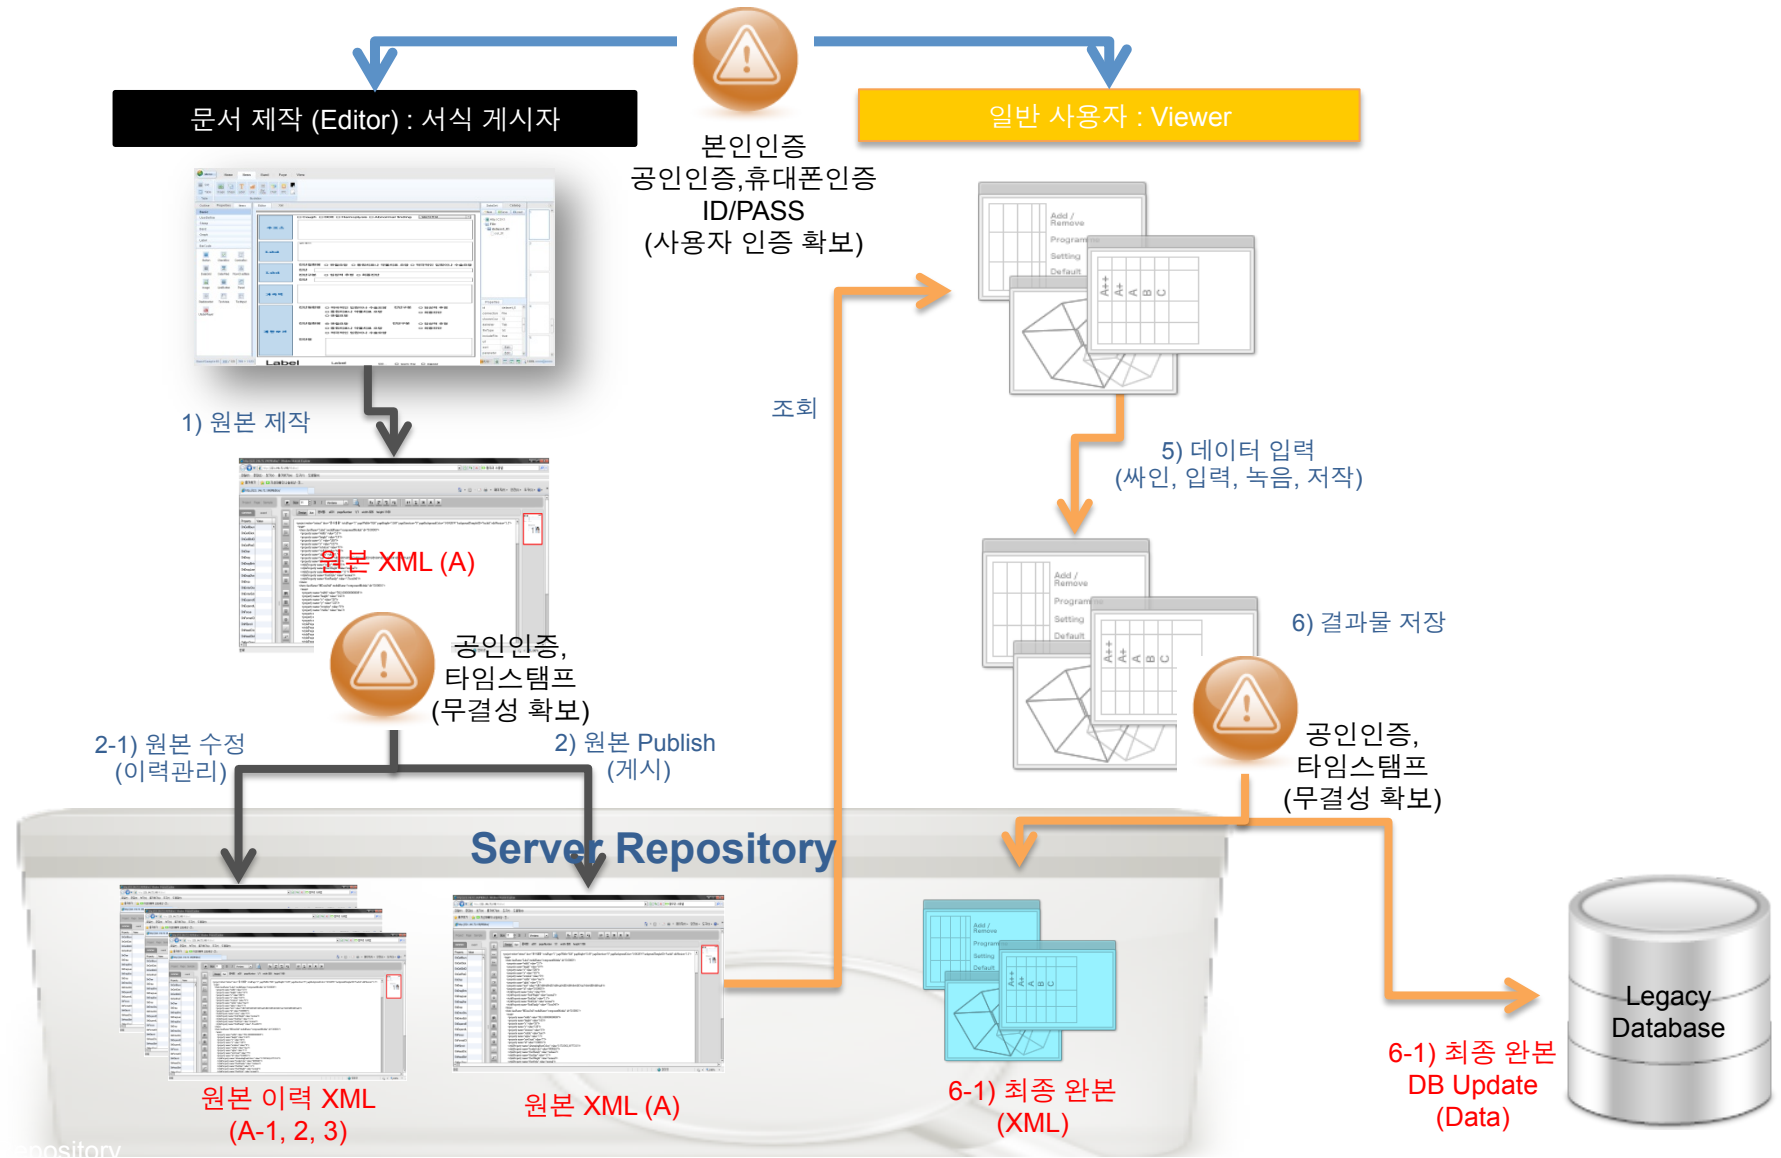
문서 제작 (Editor) : 서식 게시자

본인인증
공인인증,휴대폰인증
ID/PASS
(사용자 인증 확보)

일반 사용자 : Viewer

Label

1) 원본 제작

조회

Add / Remove
Program
Setting
Default

5) 데이터 입력
(싸인, 입력, 녹음, 저작)

원본 XML (A)

공인인증,
타임스탬프
(무결성 확보)

6) 결과물 저장

2-1) 원본 수정
(이력관리)

2) 원본 Publish
(게시)

공인인증,
타임스탬프
(무결성 확보)

Server Repository

Legacy
Database

6-1) 최종 완본
DB Update
(Data)

원본 이력 XML
(A-1, 2, 3)

원본 XML (A)

6-1) 최종 완본
(XML)

epository